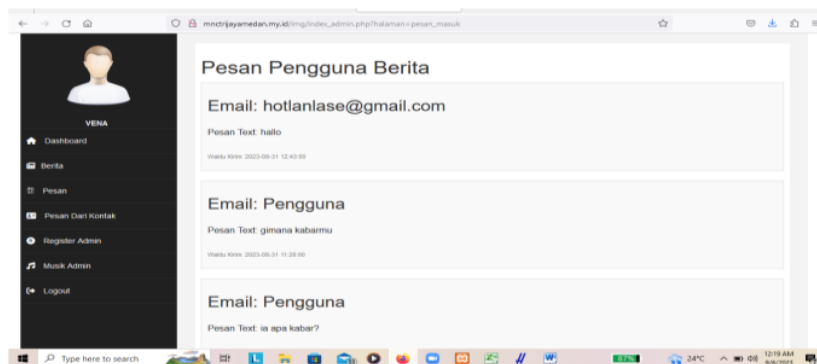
mnctrijayamedan.my.id/img/index_admin.php?halaman=pesan_masuk

VENA

Dashboard

Berita

Pesan

Pesan Dari Kontak

Register Admin

Musik Admin

Logout

Pesan Pengguna Berita

Email: hotlanlase@gmail.com

Pesan Text: hallo

Waktu Kirim: 2023-08-31 12:43:69

Email: Pengguna

Pesan Text: gimana kabarmu

Waktu Kirim: 2023-08-31 11:28:00

Email: Pengguna

Pesan Text: ia apa kabar?

Type here to search

24°C

12:19 AM
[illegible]